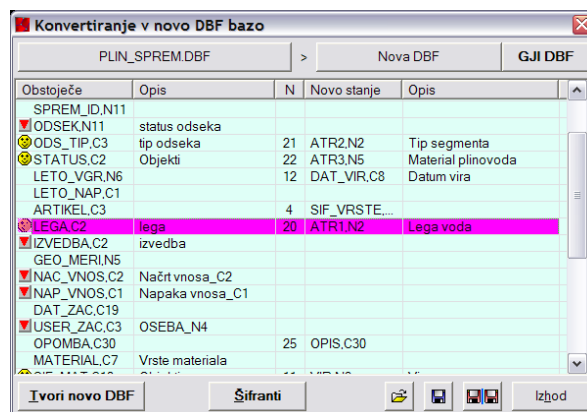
Konvertiranje v novo DBF bazo

PLIN_SPREM.DBF | > | Nova DBF | GJI DBF

| Obstoječe | Opis | N | Novo stanje | Opis |
|---|---|---|---|---|
| SPREM_ID,N11 | | | | |
| ODSEK,N11 | status odseka | | | |
| ODS_TIP,C3 | tip odseka | 21 | ATR2,N2 | Tip segmenta |
| STATUS,C2 | Objekti | 22 | ATR3,N5 | Material plinovoda |
| LETO_VGR,N6 | | 12 | DAT_VIR,C8 | Datum vira |
| LETO_NAP,C1 | | | | |
| ARTIKEL,C3 | | 4 | SIF_VRSTE,... | |
| LEGA,C2 | lega | 20 | ATR1,N2 | Lega voda |
| IZVEDBA,C2 | izvedba | | | |
| GEO_MERI,N5 | | | | |
| NAC_VNOS,C2 | Način vnosa_C2 | | | |
| NAP_VNOS,C1 | Napaka vnosa_C1 | | | |
| DAT_ZAC,C19 | | | | |
| USER_ZAC,C3 | OSEBA_N4 | | | |
| OPOMBA,C30 | | 25 | OPIS,C30 | |
| MATERIAL,C7 | Vrste materiala | | | |
| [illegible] | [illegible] | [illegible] | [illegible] | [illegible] |

Tvori novo DBF
Šifranti
Izhod